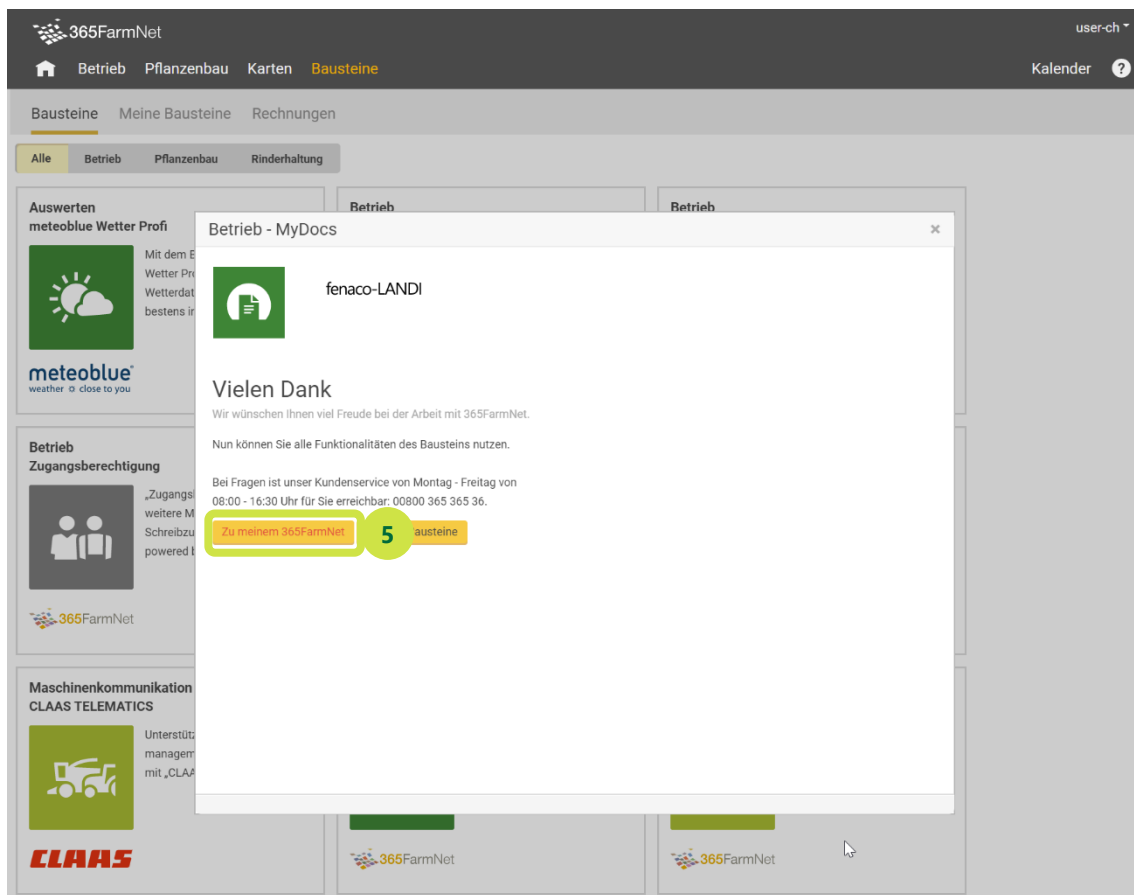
365FarmNet

user-ch

Betrieb Pflanzenbau Karten Bausteine

Kalender ?

Bausteine Meine Bausteine Rechnungen

Alle Betrieb Pflanzenbau Rinderhaltung

Auswerten
meteoblue Wetter Profi

Mit dem E
Wetter Pr
Wetterdat
bestens ir

meteoblue
weather close to you

Betrieb

Betrieb

Betrieb
Zugangsberechtigung

„Zugangs
weitere M
Schreibzu
powered

365FarmNet

Maschinenkommunikation
CLAAS TELEMATICS

Unterstütz
managem
mit „CLAA

CLAAS

365FarmNet

365FarmNet

Betrieb - MyDocs

×

fenaco-LANDI

Vielen Dank

Wir wünschen Ihnen viel Freude bei der Arbeit mit 365FarmNet.

Nun können Sie alle Funktionalitäten des Bausteins nutzen.

Bei Fragen ist unser Kundenservice von Montag - Freitag von 08:00 - 16:30 Uhr für Sie erreichbar: 00800 365 365 36.

Zu meinem 365FarmNet

5

Bausteine